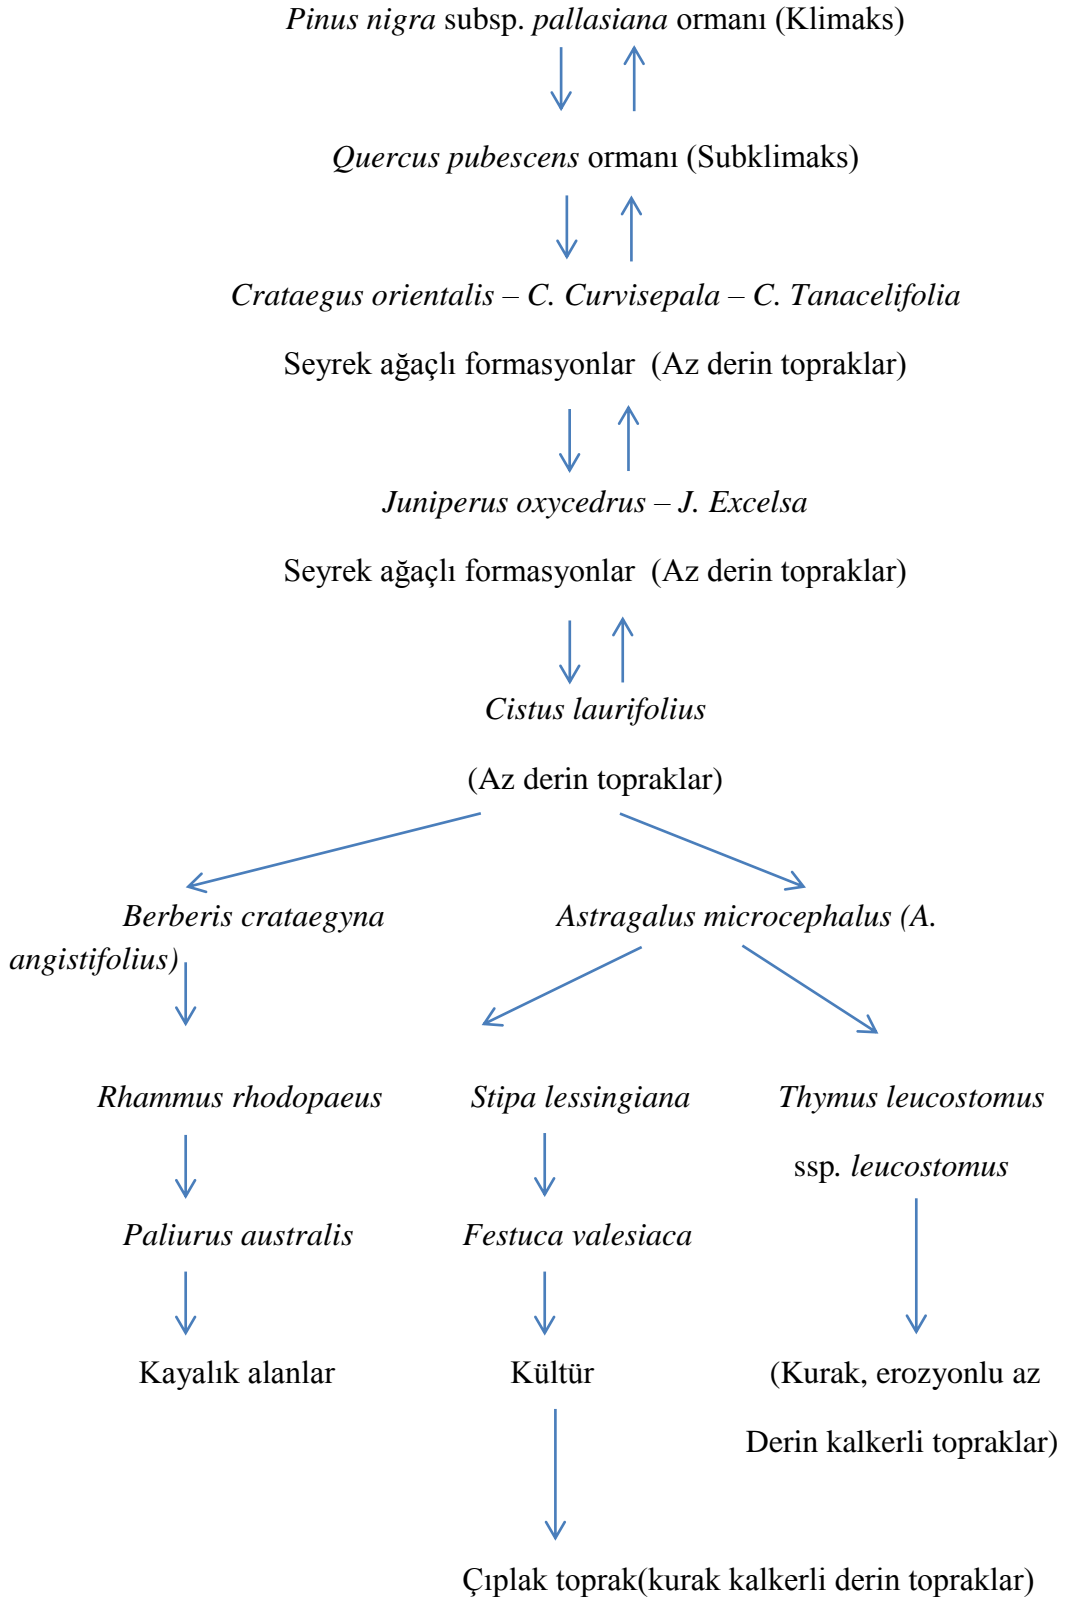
Pinus nigra subsp. pallasiana ormanı (Klimaks)

Quercus pubescens ormanı (Subklimaks)

Crataegus orientalis – C. Curvisepala – C. Tanacelifolia

Seyrek ağaçlı formasyonlar (Az derin topraklar)

Juniperus oxycedrus – J. Excelsa

Seyrek ağaçlı formasyonlar (Az derin topraklar)

Cistus laurifolius

(Az derin topraklar)

Berberis crataegyna

Astragalus microcephalus (A. angistifolius)

Rhammus rhodopaeus

Stipa lessingiana

Thymus leucostomus ssp. leucostomus

Paliurus australis

Festuca valesiaca

Kayalık alanlar

Kültür

(Kurak, erozyonlu az Derin kalkerli topraklar)

Çıplak toprak(kurak kalkerli derin topraklar)